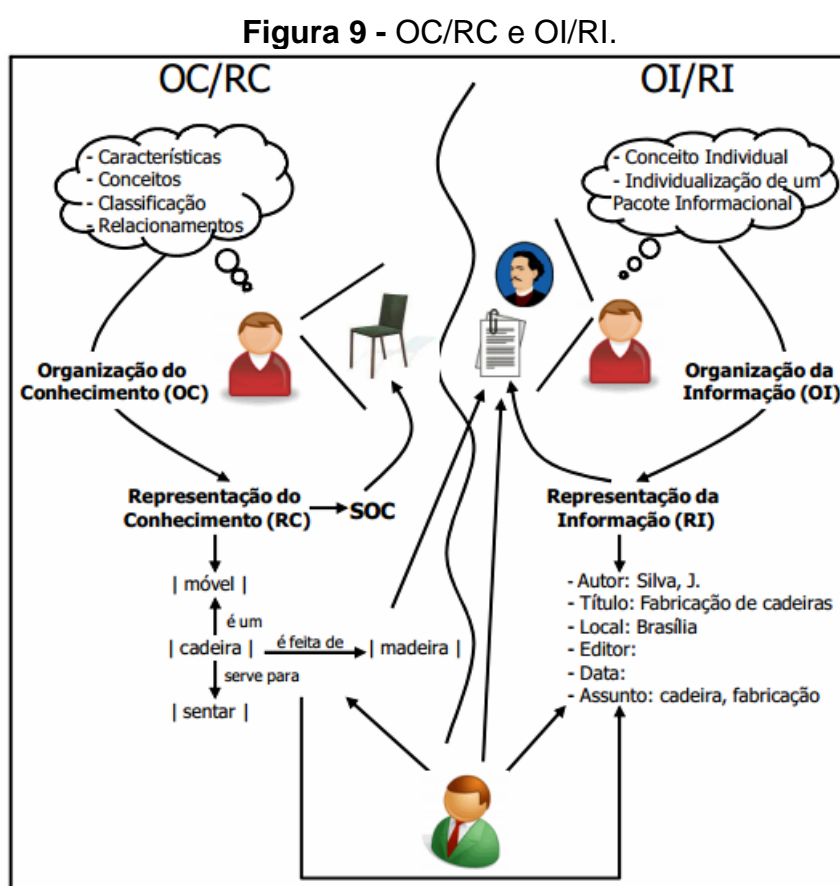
**Figura 9 -** OC/RC e OI/RI.

OC/RC

OI/RI

- Características
- Conceitos
- Classificação
- Relacionamentos

- Conceito Individual
- Individualização de um Pacote Informacional

Organização do Conhecimento (OC)

Organização da Informação (OI)

Representação do Conhecimento (RC)

SOC

Representação da Informação (RI)

| móvel |

é um

| cadeira |

é feita de

| madeira |

serve para

| sentar |

- Autor: Silva, J.
- Título: Fabricação de cadeiras
- Local: Brasília
- Editor:
- Data:
- Assunto: cadeira, fabricação